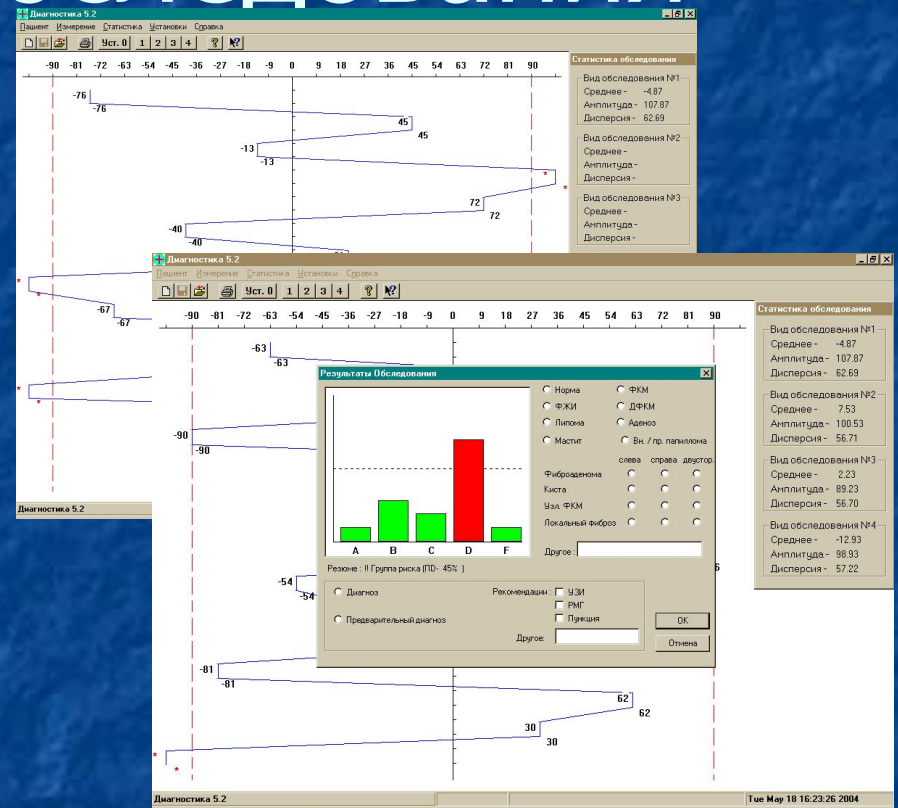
Диагностика 5.2
Пациент Измерение Статистика Установки Справка
Уст. 0 1 2 3 4
-90 -81 -72 -63 -54 -45 -36 -27 -18 -9 0 9 18 27 36 45 54 63 72 81 90
-76
-76
45
45
-13
-13
72
72
-40
-40
-67
-67
Статистика обследования
Вид обследования №1
Среднее - -4.87
Амплитуда - 107.87
Дисперсия - 62.69
Вид обследования №2
Среднее -
Амплитуда -
Дисперсия -
Вид обследования №3
Среднее -
Амплитуда -
Дисперсия -
Диагностика 5.2

Диагностика 5.2
Пациент Измерение Статистика Установки Справка
Уст. 0 1 2 3 4
-90 -81 -72 -63 -54 -45 -36 -27 -18 -9 0 9 18 27 36 45 54 63 72 81 90
-63
-63
-90
-90
-54
-54
-81
-81
62
62
30
30
Статистика обследования
Вид обследования №1
Среднее - -4.87
Амплитуда - 107.87
Дисперсия - 62.69
Вид обследования №2
Среднее - 7.53
Амплитуда - 100.53
Дисперсия - 56.71
Вид обследования №3
Среднее - 2.23
Амплитуда - 89.23
Дисперсия - 56.70
Вид обследования №4
Среднее - -12.93
Амплитуда - 98.93
Дисперсия - 57.22

Результаты Обследования
A B C D F
Норма
ФКМ
ФЖИ
ДФКМ
Липома
Аденоз
Мастит
Вн. / пр. папиллома
слева справа двустор.
Фиброаденома
Киста
Узл. ФКМ
Локальный фиброз
Другое :
Резюме : !! Группа риска (ПД- 45% )
Диагноз
Предварительный диагноз
Рекомендации : УЗИ
РМГ
Пункция
Другое:
OK
Отмена
Tue May 18 16:23:26 2004